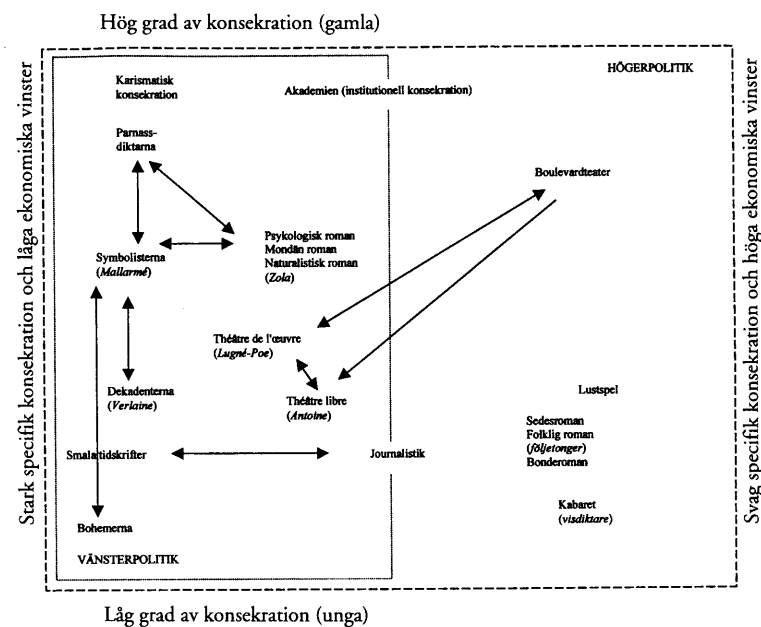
Hög grad av konsekration (gamla)

Stark specifik konsekration och låga ekonomiska vinster

Svag specifik konsekration och höga ekonomiska vinster

HÖGERPOLITIK

Karismatisk konsekration

Akademien (institutionell konsekration)

Parnass-diktarna

Boulevardteater

Psykologisk roman
Mondän roman
Naturalistisk roman
(*Zola*)

Symbolisterna
(*Mallarmé*)

Théâtre de l'œuvre
(*Lugné-Poe*)

Dekadenterna
(*Verlaine*)

Théâtre libre
(*Antoine*)

Lustspel

Sedesroman
Folklig roman
(*följetonger*)
Bonderoman

Smalatidskrifter

Journalistik

Kabaret
(*visdiktare*)

Bohemerna

VÄNSTERPOLITIK

Låg grad av konsekration (unga)